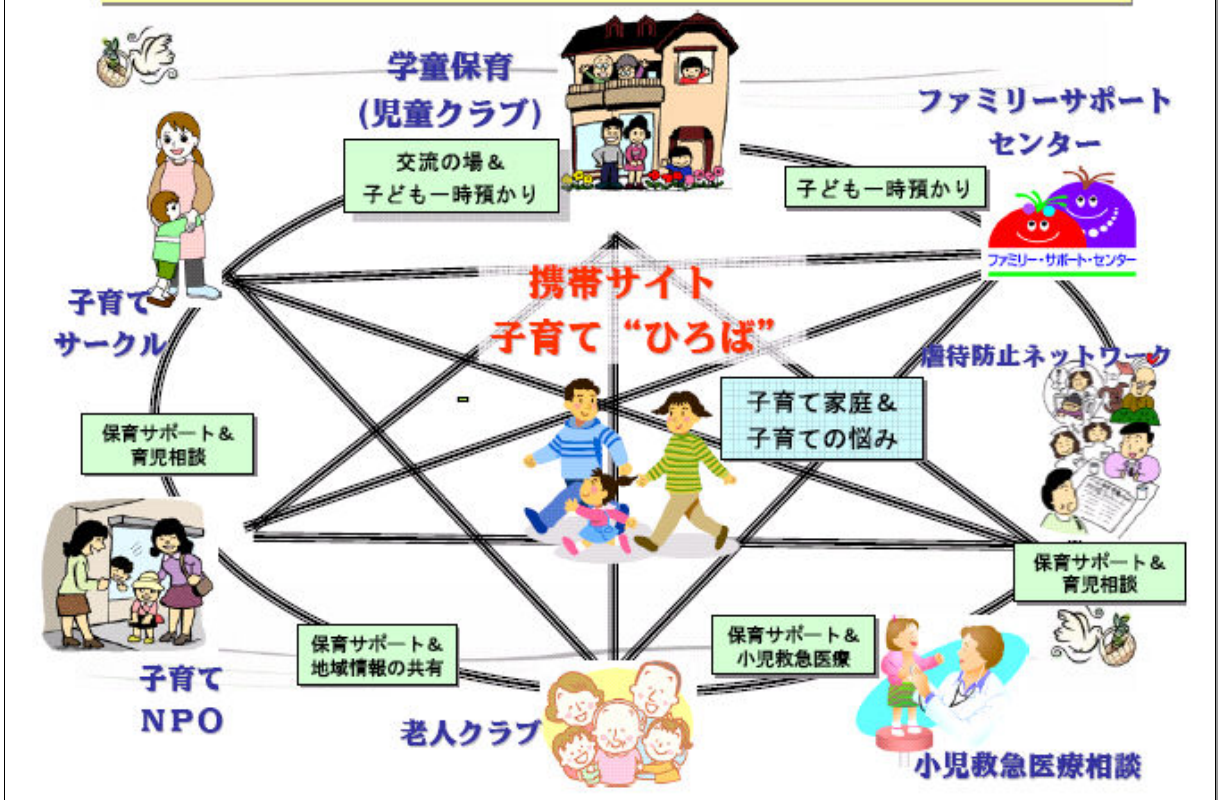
学童保育
(児童クラブ)

交流の場&
子ども一時預かり

ファミリーサポート
センター

子ども一時預かり

ファミリー・サポート・センター

携帯サイト
子育て“ひろば”

子育て
サークル

虐待防止ネットワーク

子育て家庭&
子育ての悩み

保育サポート&
育児相談

保育サポート&
育児相談

保育サポート&
地域情報の共有

保育サポート&
小児救急医療

子育て
NPO

老人クラブ

小児救急医療相談